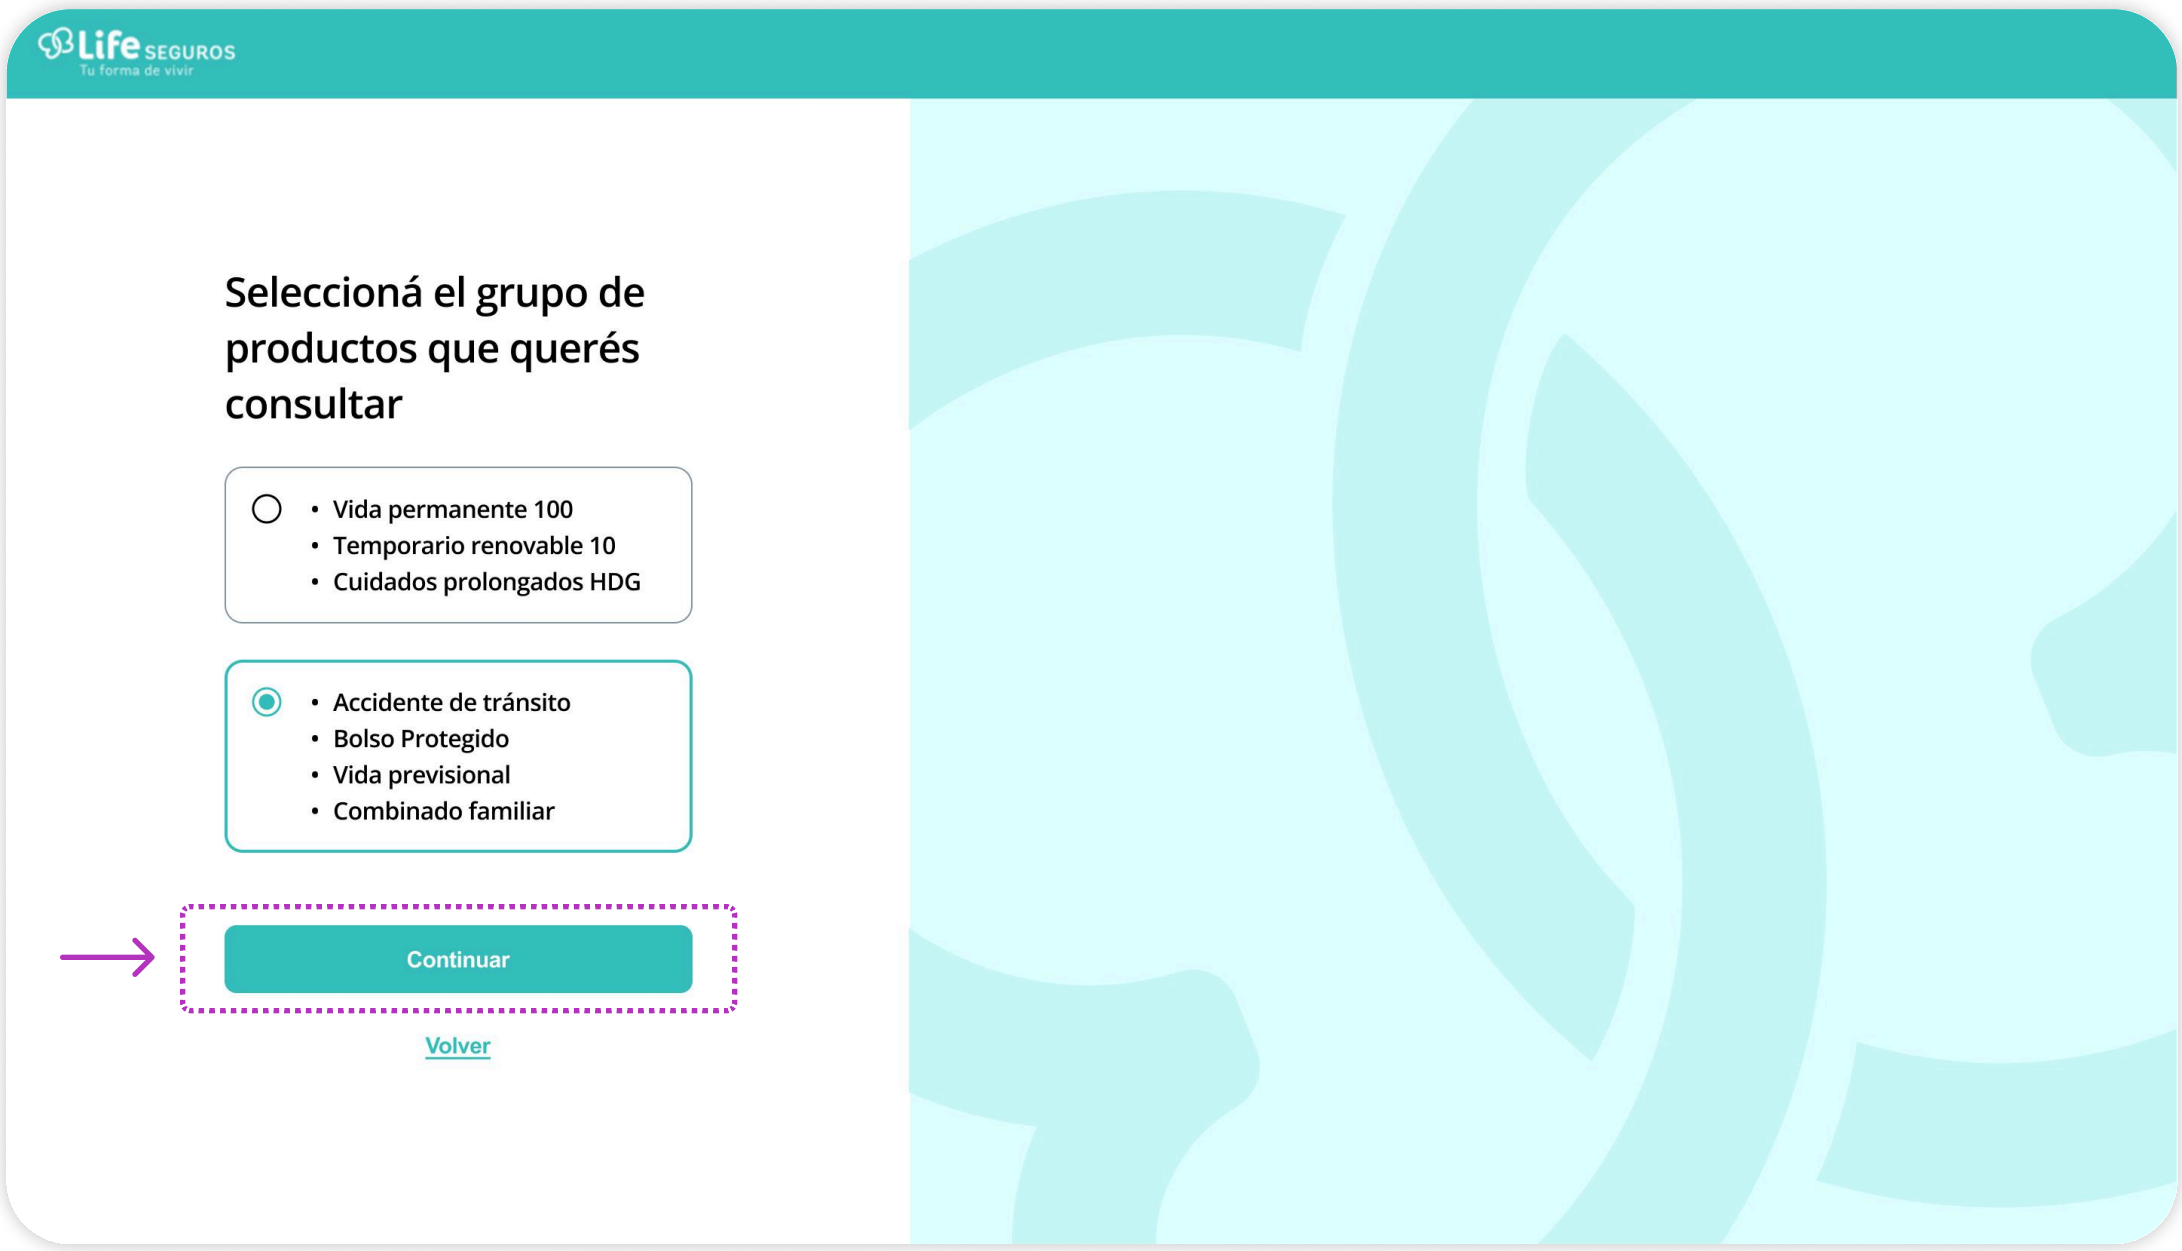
Life SEGUROS
Tu forma de vivir

Seleccioná el grupo de productos que querés consultar

- Vida permanente 100
- Temporario renovable 10
- Cuidados prolongados HDG

- Accidente de tránsito
- Bolso Protegido
- Vida previsional
- Combinado familiar

Continuar

Volver